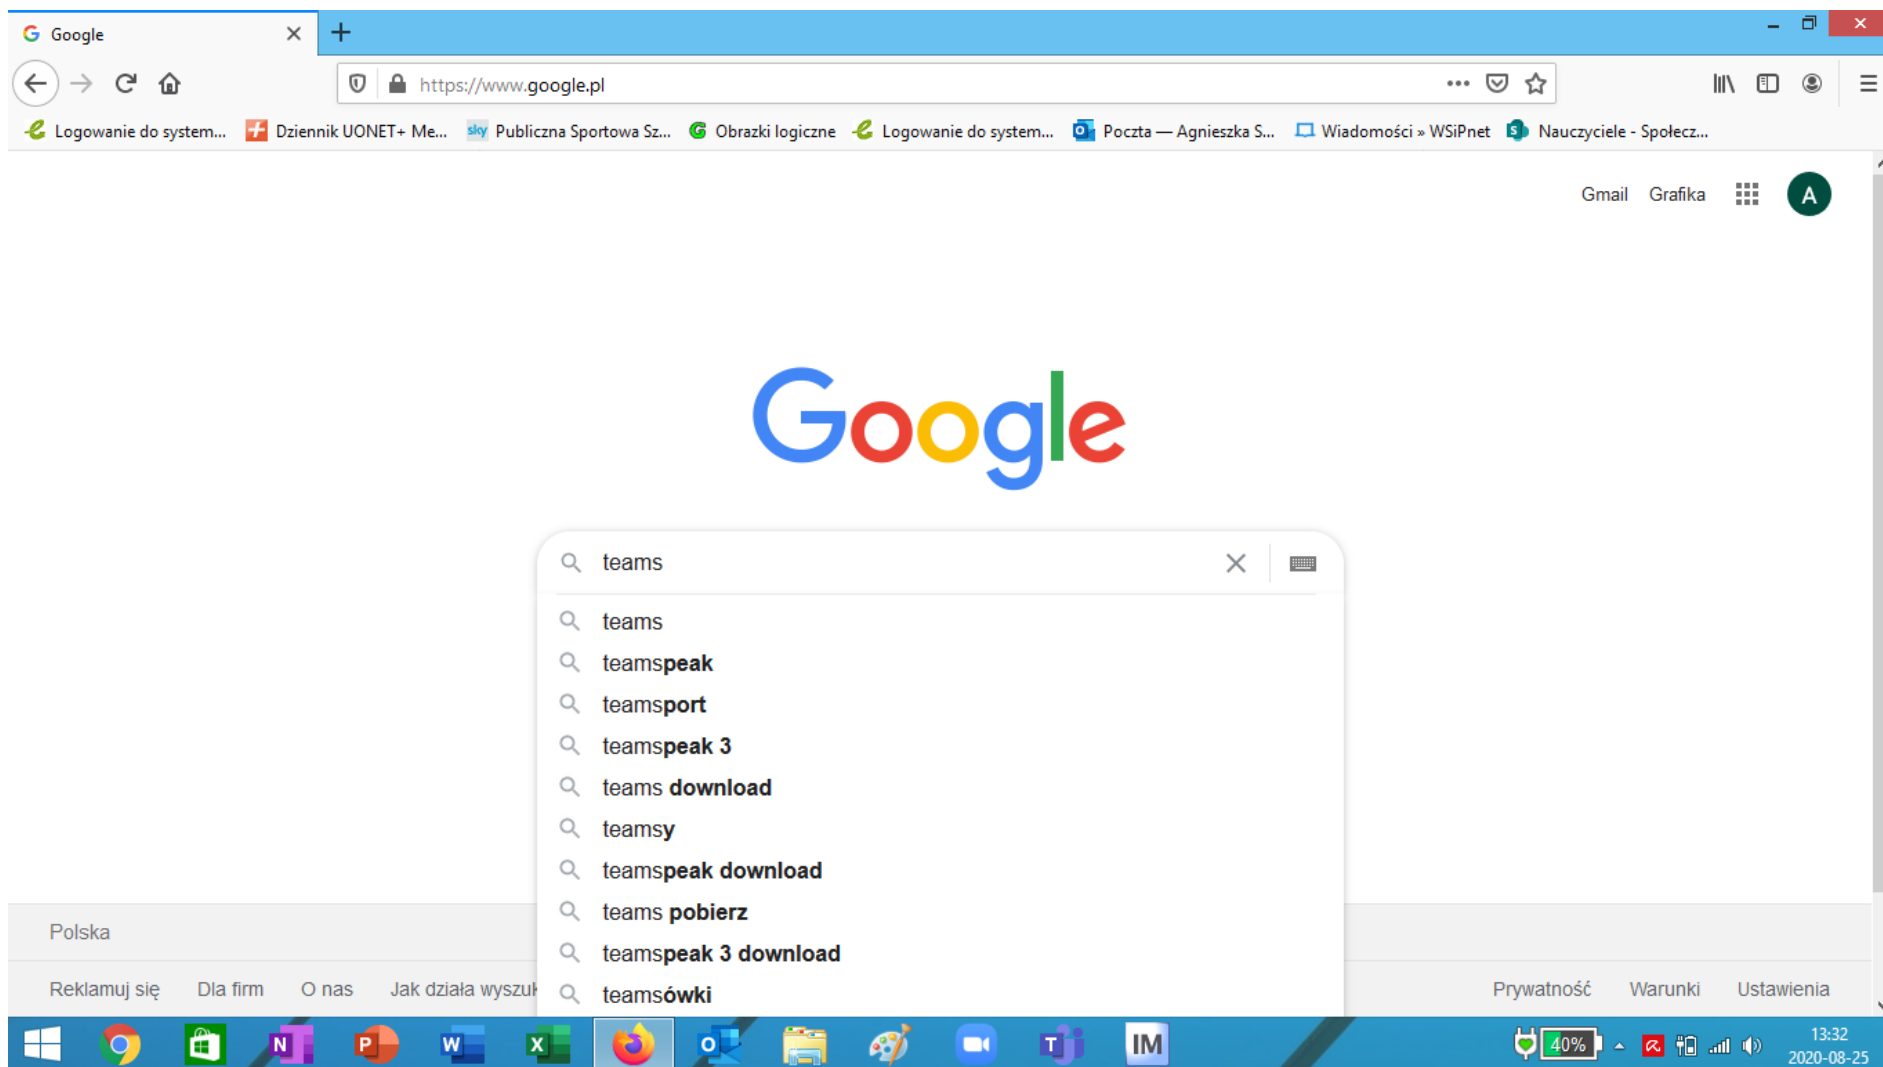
Google

https://www.google.pl

Logowanie do system... Dziennik UONET+ Me... Publiczna Sportowa Sz... Obrazki logiczne Logowanie do system... Poczta — Agnieszka S... Wiadomości » WSiPnet Nauczyciele - Społecz...

Gmail Grafika A

Google

teams

teams
teamspeak
teamsport
teamspeak 3
teams download
teamsy
teamspeak download
teams pobierz
teamspeak 3 download
teamsówki

Polska

Reklamuj się Dla firm O nas Jak działa wyszuk

Prywatność Warunki Ustawienia

IM

40%

13:32
2020-08-25